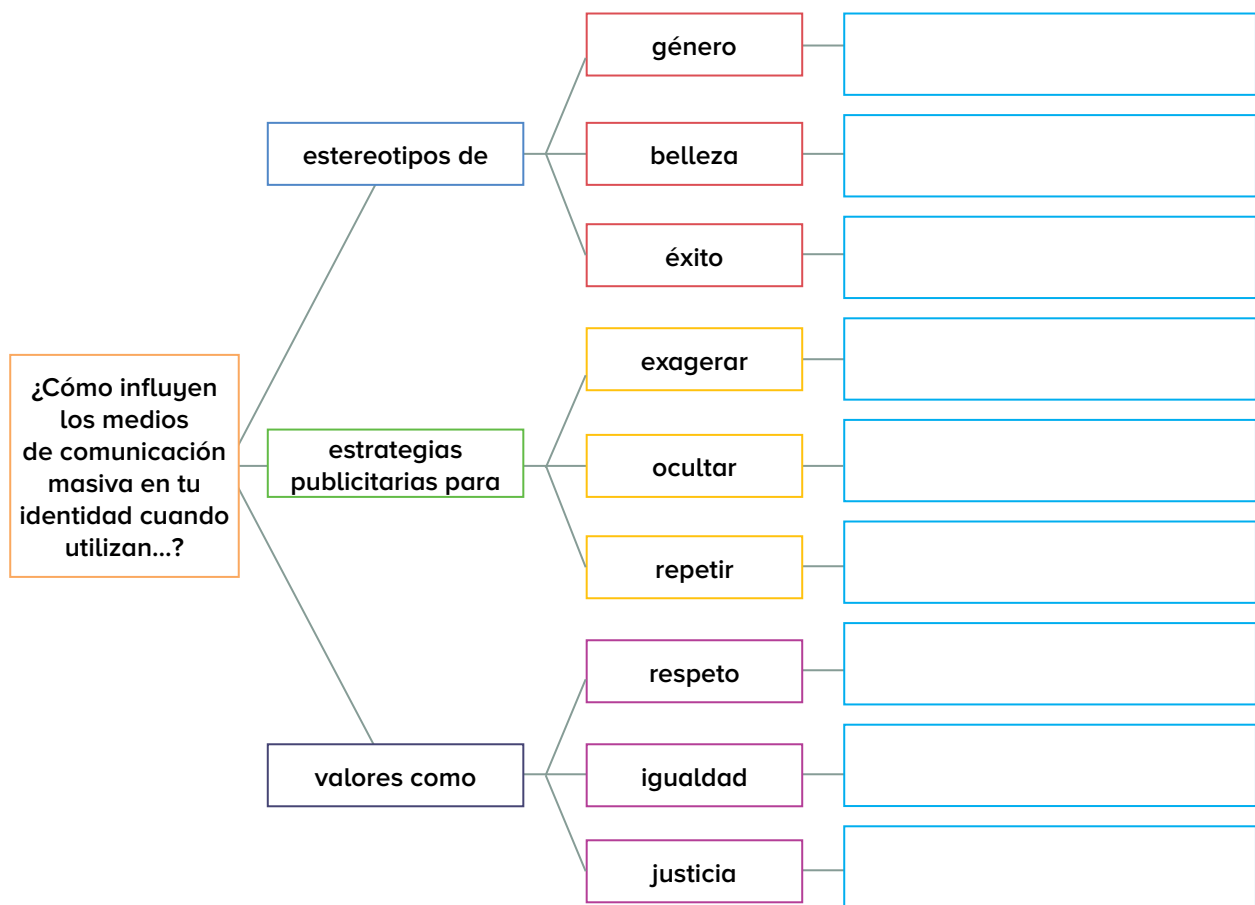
¿Cómo influyen los medios de comunicación masiva en tu identidad cuando utilizan...?

estereotipos de

género

belleza

éxito

estrategias publicitarias para

exagerar

ocultar

repetir

valores como

respeto

igualdad

justicia